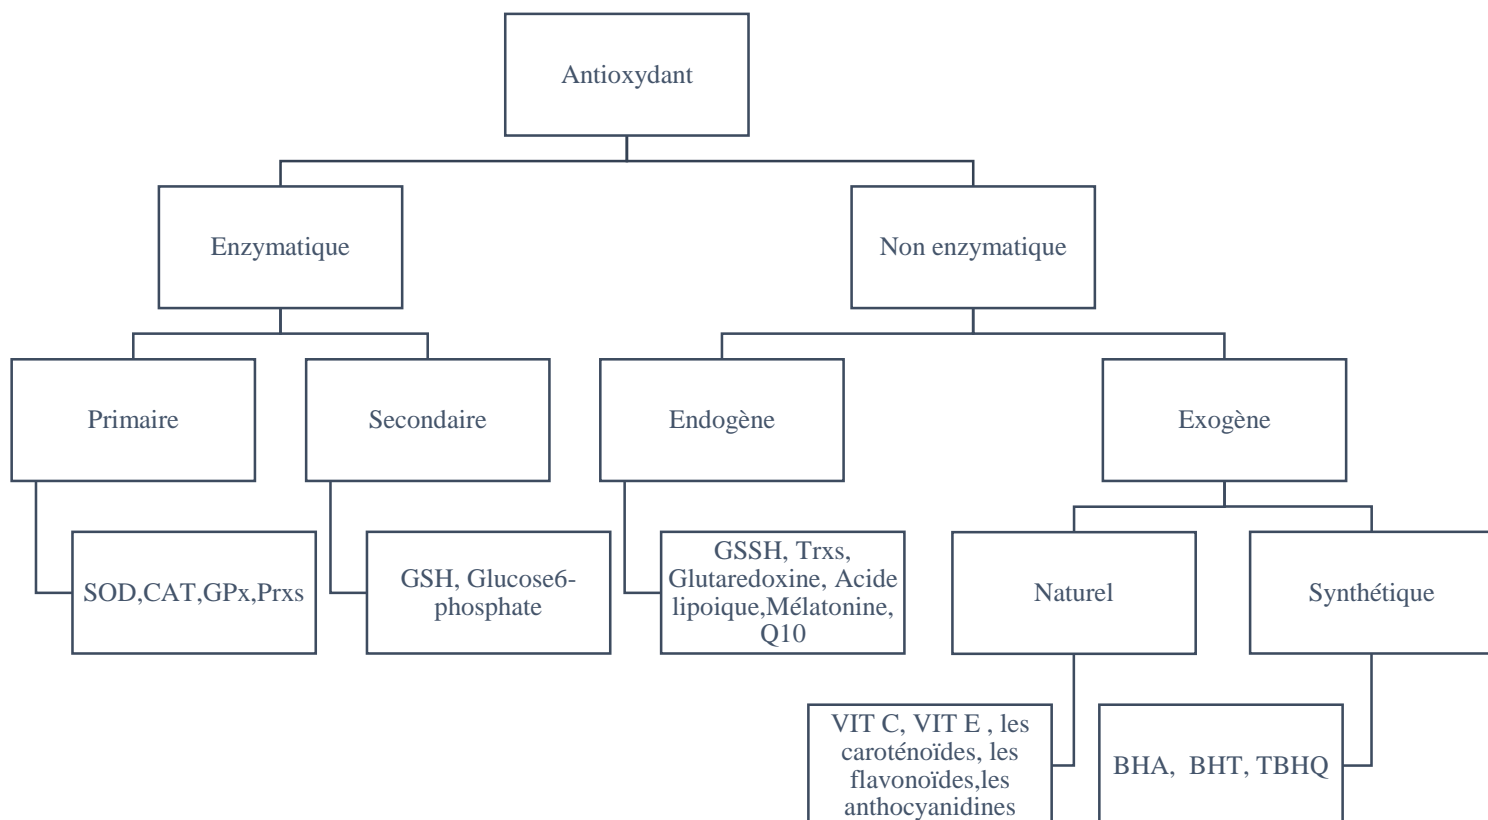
Antioxydant

Enzymatique

Non enzymatique

Primaire

Secondaire

Endogène

Exogène

SOD,CAT,GPx,Prxs

GSH, Glucose6-phosphate

GSSH, Trxs, Glutaredoxine, Acide lipoique,Mélatonine, Q10

Naturel

Synthétique

VIT C, VIT E , les caroténoïdes, les flavonoïdes,les anthocyanidines

BHA, BHT, TBHQ